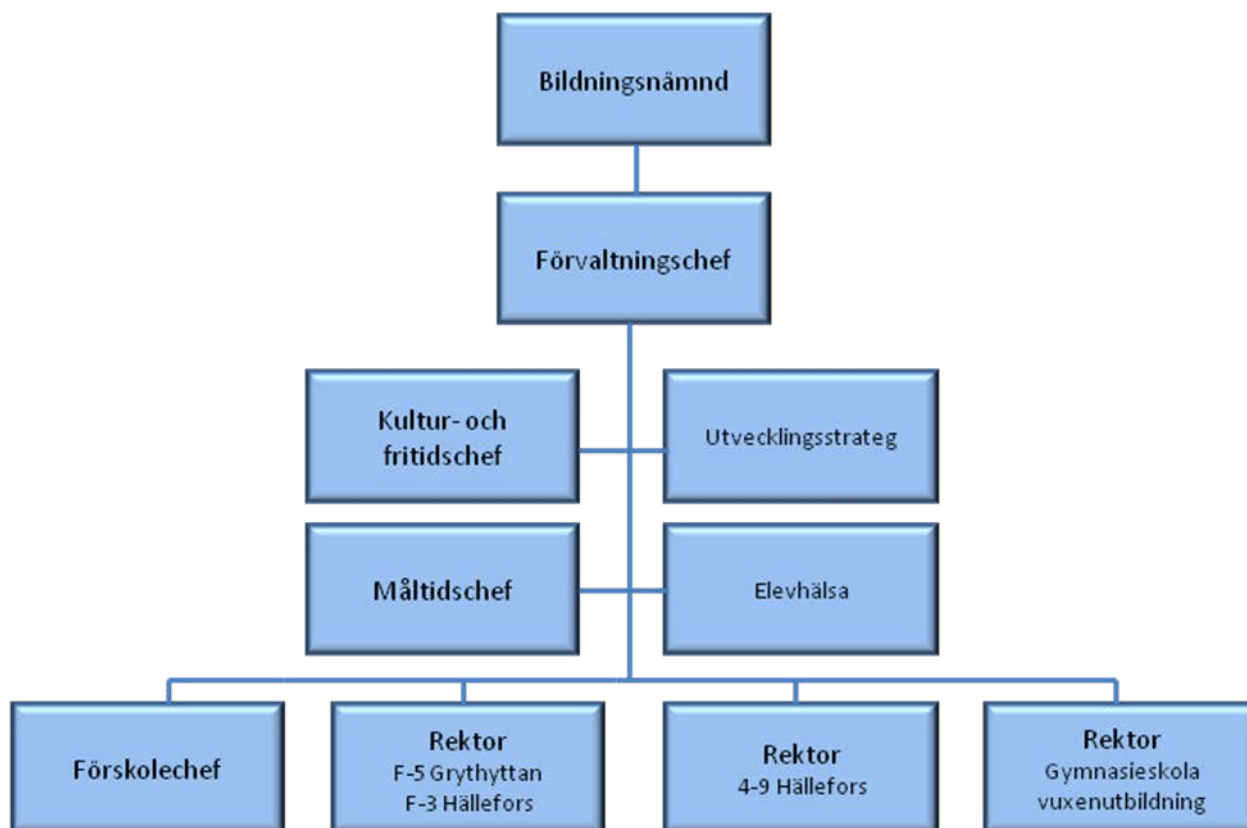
Bildningsnämnd

Förvaltningschef

Kultur- och fritidschef

Utvecklingsstrateg

Måltidschef

Elevhälsa

Förskolechef

Rektor
F-5 Grythyttan
F-3 Hällefors

Rektor
4-9 Hällefors

Rektor
Gymnasieskola
vuxenutbildning